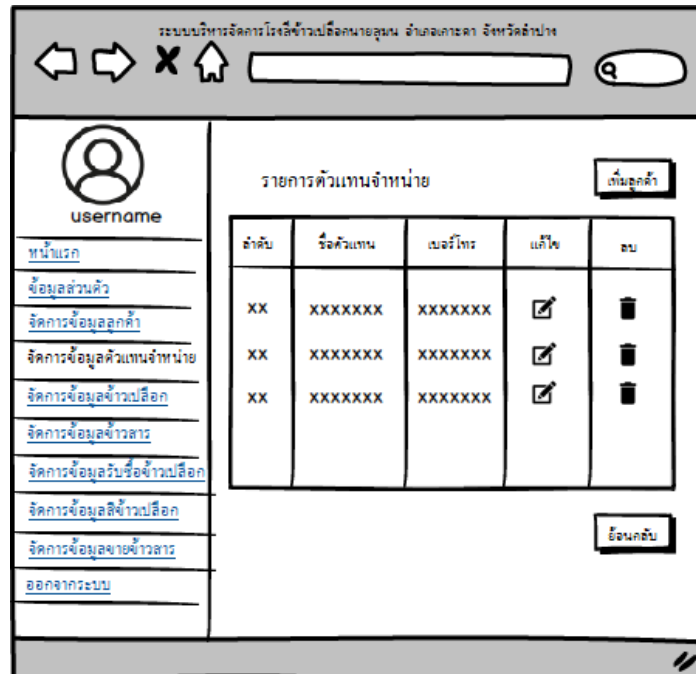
ระบบบริหารจัดการโรงสีข้าวเปลือกนายลุมน อำเภอเกาะคา จังหวัดลำปาง

username

หน้าแรก

ข้อมูลส่วนตัว

จัดการข้อมูลลูกค้า

จัดการข้อมูลตัวแทนจำหน่าย

จัดการข้อมูลข้าวเปลือก

จัดการข้อมูลข้าวสาร

จัดการข้อมูลรับซื้อข้าวเปลือก

จัดการข้อมูลสีข้าวเปลือก

จัดการข้อมูลขายข้าวสาร

ออกจากระบบ

รายการตัวแทนจำหน่าย

เพิ่มลูกค้า

| ลำดับ | ชื่อตัวแทน | เบอร์โทร | แก้ไข | ลบ |
|---|---|---|---|---|
| XX | XXXXXXX | XXXXXXX | | |
| XX | XXXXXXX | XXXXXXX | | |
| XX | XXXXXXX | XXXXXXX | | |

ย้อนกลับ